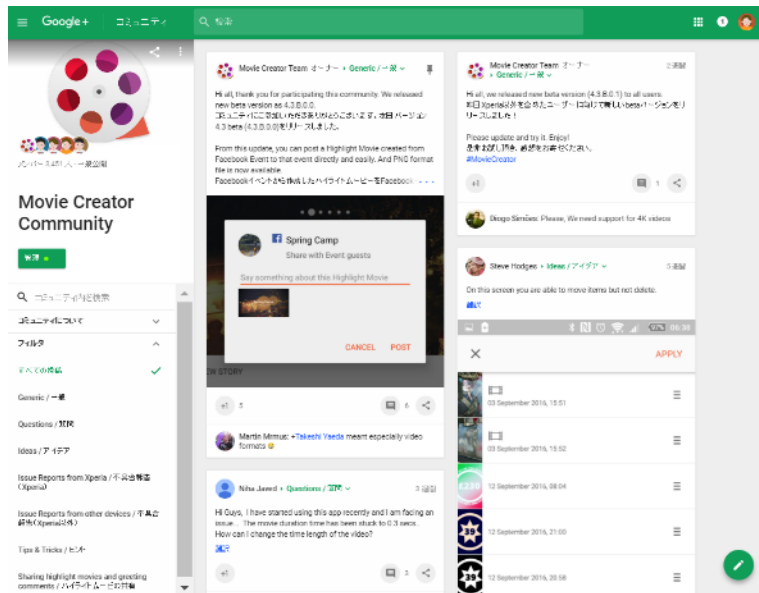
Google+ コミュニティ 検索

メンバー 3,451 人・一般公開

Movie Creator Community

管理

コミュニティ内を検索

コミュニティについて

フィルタ

すべての投稿

Generic / 一般

Questions / 質問

Ideas / アイデア

Issue Reports from Xperia / 不具合報告(Xperia)

Issue Reports from other devices / 不具合報告(Xperia以外)

Tips & Tricks / ヒント

Sharing highlight movies and greeting comments / ハイライトムービーの共有

Movie Creator Team オーナー › Generic / 一般

Hi all, thank you for participating this community. We released new beta version as 4.3.B.0.0.
コミュニティにご参加いただきありがとうございます。本日バージョン4.3 beta (4.3.B.0.0)をリリースしました。

From this update, you can post a Highlight Movie created from Facebook Event to that event directly and easily. And PNG format file is now available.
Facebookイベントから作成したハイライトムービーをFacebook...

Spring Camp
Share with Event guests
Say something about this Highlight Movie
CANCEL POST
EW STORY

+1 5 6

Martin Mrmus: +Takeshi Yaeda meant especially video formats

Nitsa Jawed › Questions / 質問 3 週間

Hi Guys, I have started using this app recently and I am facing an issue... The movie duration time has been stuck to 0.3 secs. How can I change the time length of the video?
続きを読む

+1 3

Movie Creator Team オーナー › Generic / 一般 2 週間

Hi all, we released new beta version (4.3.B.0.1) to all users.
本日Xperia以外を含めたユーザーに向けて新しいbetaバージョンをリリースしました!

Please update and try it. Enjoy!
是非お試し頂き、感想をお寄せください。
#MovieCreator

+1 1

Diego Simões: Please, We need support for 4K videos

Steve Hodges › Ideas / アイデア 5 週間

On this screen you are able to move items but not delete.
続きを読む

08:38

APPLY

03 September 2016, 15:51
03 September 2016, 15:52
12 September 2016, 08:04
12 September 2016, 21:00
12 September 2016, 20:58